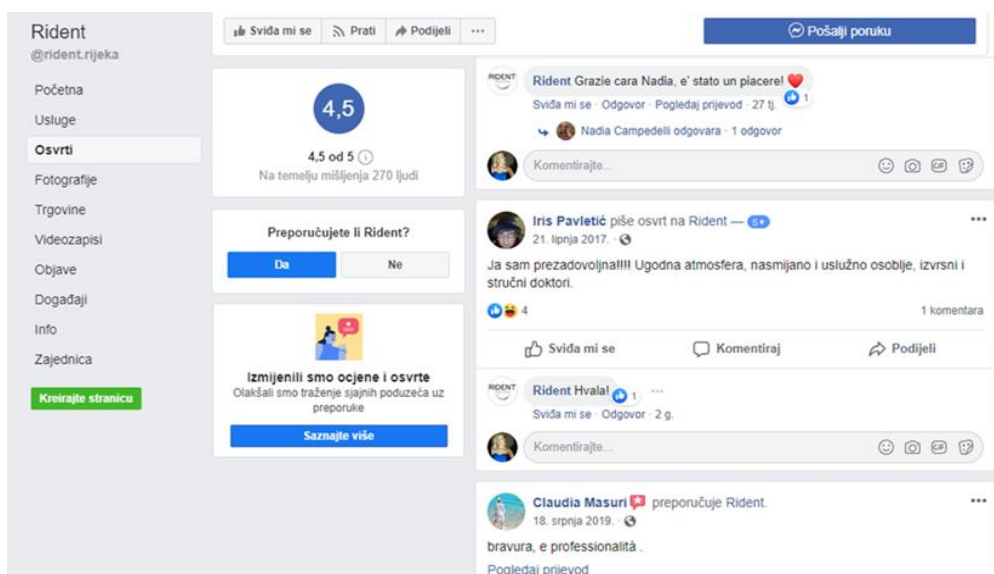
Rident
@rident.rijeka

Početna
Usluge
Osvrti
Fotografije
Trgovine
Videozapisi
Objave
Događaji
Info
Zajednica

Kreirajte stranicu

Sviđa mi se
Prati
Podijeli
...

Pošalji poruku

4,5

4,5 od 5
Na temelju mišljenja 270 ljudi

Preporučujete li Rident?

Da
Ne

Izmijenili smo ocjene i osvrte
Olakšali smo traženje sjajnih poduzeća uz preporuke

Saznajte više

Rident Grazie cara Nadia, e' stato un piacere! ❤
Sviđa mi se · Odgovor · Pogledaj prijevod · 27 tj. 1

Nadia Campedelli odgovara · 1 odgovor

Komentirajte...

Iris Pavletić piše osvrt na Rident — 5
21. lipnja 2017. ·

Ja sam prezadovoljna!!!! Ugodna atmosfera, nasmijano i uslužno osoblje, izvrsni i stručni doktori.

4
1 komentara

Sviđa mi se
Komentiraj
Podijeli

Rident Hvala! 1
Sviđa mi se · Odgovor · 2 g.

Komentirajte...

Claudia Masuri preporučuje Rident.
18. srpnja 2019. ·

bravura, e professionalità .
Pogledaj prijevod